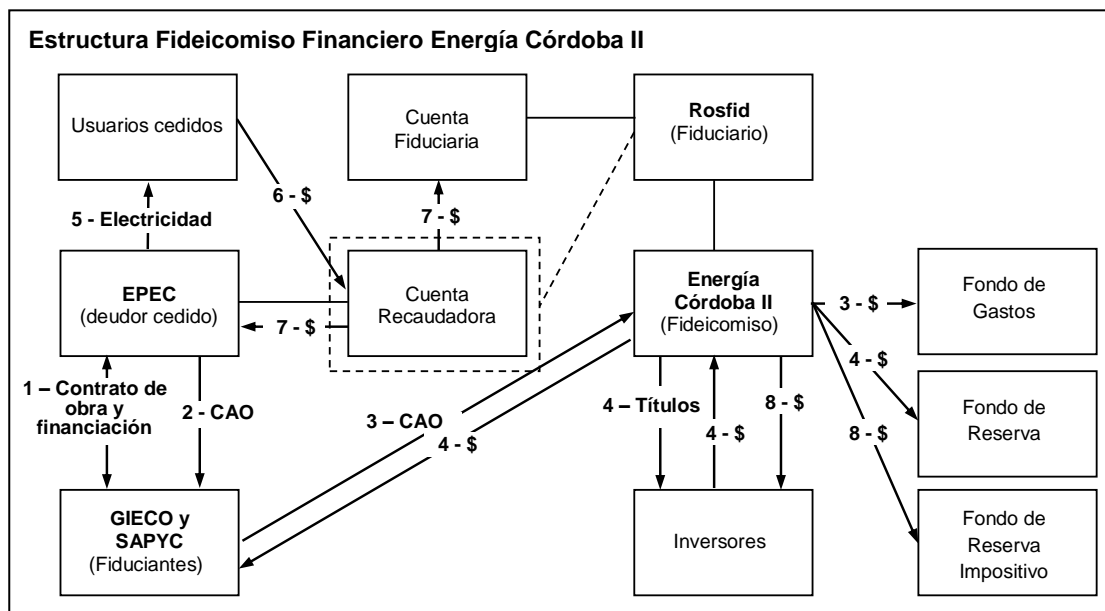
Estructura Fideicomiso Financiero Energía Córdoba II

Usuarios cedidos

Cuenta Fiduciaria

Rosfid (Fiduciario)

6 - $

7 - $

5 - Electricidad

EPEC (deudor cedido)

Cuenta Recaudadora

7 - $

Energía Córdoba II (Fideicomiso)

3 - $

Fondo de Gastos

4 - $

Fondo de Reserva

8 - $

Fondo de Reserva Impositivo

1 – Contrato de obra y financiación

2 - CAO

3 – CAO

4 - $

4 – Títulos

4 - $

8 - $

GIECO y SAPYC (Fiduciantes)

Inversores